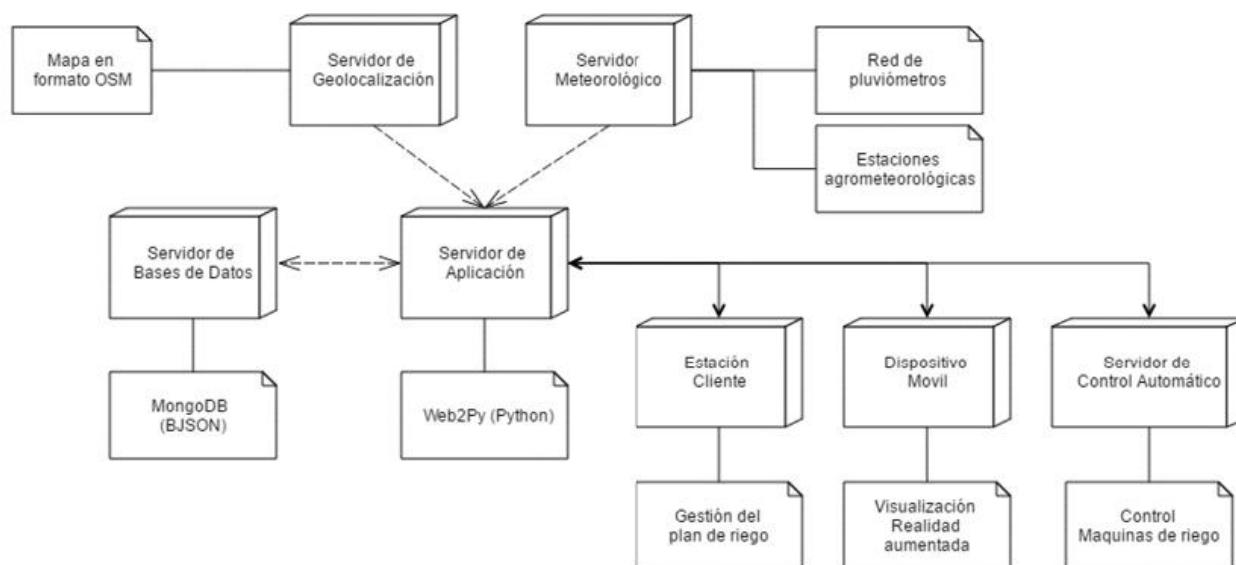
Mapa en formato OSM

Servidor de Geolocalización

Servidor Meteorológico

Red de pluviómetros

Estaciones agrometeorológicas

Servidor de Bases de Datos

Servidor de Aplicación

MongoDB (BJSON)

Web2Py (Python)

Estación Cliente

Dispositivo Movil

Servidor de Control Automático

Gestión del plan de riego

Visualización Realidad aumentada

Control Maquinas de riego